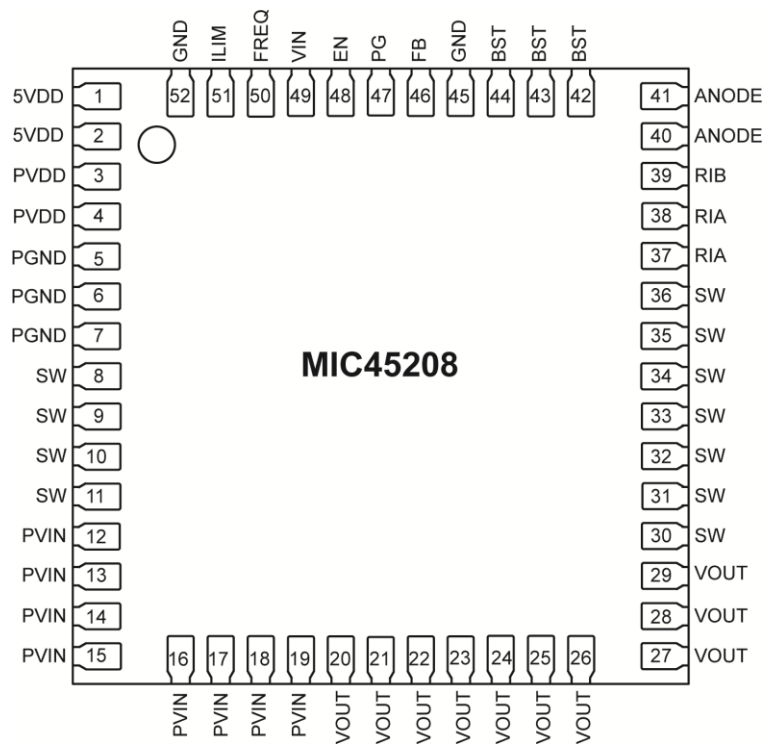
GND 52
ILIM 51
FREQ 50
VIN 49
EN 48
PG 47
FB 46
GND 45
BST 44
BST 43
BST 42

5VDD 1
5VDD 2
PVDD 3
PVDD 4
PGND 5
PGND 6
PGND 7
SW 8
SW 9
SW 10
SW 11
PVIN 12
PVIN 13
PVIN 14
PVIN 15

MIC45208

41 ANODE
40 ANODE
39 RIB
38 RIA
37 RIA
36 SW
35 SW
34 SW
33 SW
32 SW
31 SW
30 SW
29 VOUT
28 VOUT
27 VOUT

16 PVIN
17 PVIN
18 PVIN
19 PVIN
20 VOUT
21 VOUT
22 VOUT
23 VOUT
24 VOUT
25 VOUT
26 VOUT